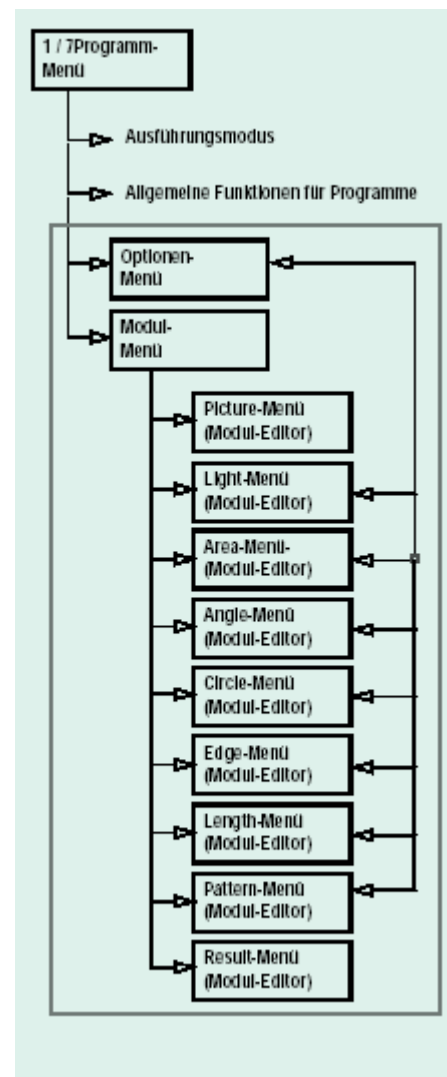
1 / 7Programm-Menü

Ausführungsmodus

Allgemeine Funktionen für Programme

Optionen-Menü

Modul-Menü

Picture-Menü (Modul-Editor)

Light-Menü (Modul-Editor)

Area-Menü-(Modul-Editor)

Angle-Menü (Modul-Editor)

Circle-Menü (Modul-Editor)

Edge-Menü (Modul-Editor)

Length-Menü (Modul-Editor)

Pattern-Menü (Modul-Editor)

Result-Menü (Modul-Editor)